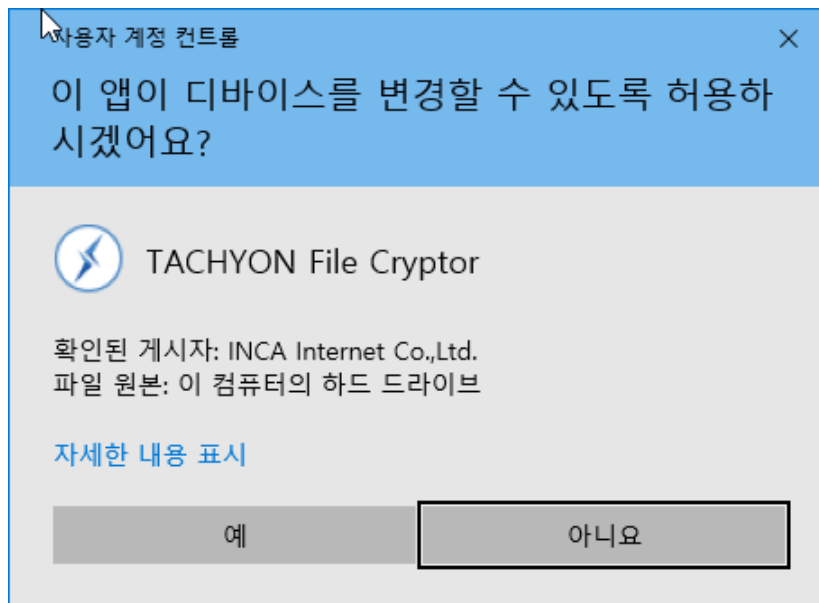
사용자 계정 컨트롤

×

이 앱이 디바이스를 변경할 수 있도록 허용하시겠어요?

TACHYON File Cryptor

확인된 게시자: INCA Internet Co.,Ltd.
파일 원본: 이 컴퓨터의 하드 드라이브

자세한 내용 표시

예

아니요